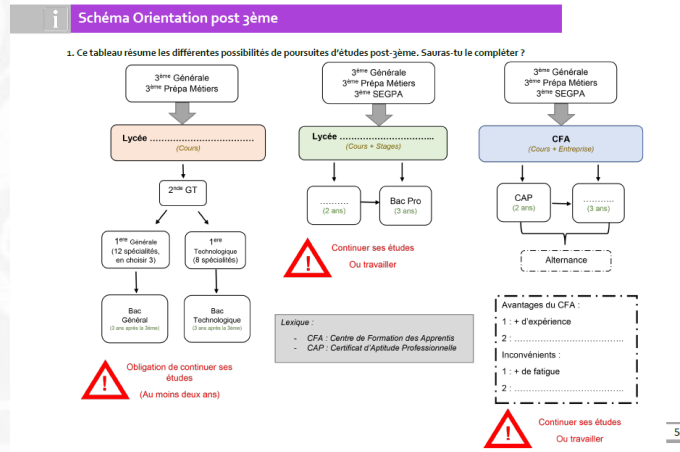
i Schéma Orientation post 3ème

1. Ce tableau résume les différentes possibilités de poursuites d'études post-3ème. Sauras-tu le compléter ?

3$^{ème}$ Générale
3$^{ème}$ Prépa Métiers

Lycée ..................................
(Cours)

2$^{nde}$ GT

1$^{ère}$ Générale
(12 spécialités, en choisir 3)

1$^{ère}$ Technologique
(8 spécialités)

Bac Général
(3 ans après la 3ème)

Bac Technologique
(3 ans après la 3ème)

Obligation de continuer ses études
(Au moins deux ans)

3$^{ème}$ Générale
3$^{ème}$ Prépa Métiers
3$^{ème}$ SEGPA

Lycée ..................................
(Cours + Stages)

..........
(2 ans)

Bac Pro
(3 ans)

Continuer ses études
Ou travailler

Lexique :
- CFA : Centre de Formation des Apprentis
- CAP : Certificat d'Aptitude Professionnelle

3$^{ème}$ Générale
3$^{ème}$ Prépa Métiers
3$^{ème}$ SEGPA

CFA
(Cours + Entreprise)

CAP
(2 ans)

..........
(3 ans)

Alternance

Avantages du CFA :
1 : + d'expérience
2 : ..........................................
Inconvénients :
1 : + de fatigue
2 : ..........................................

Continuer ses études
Ou travailler

5